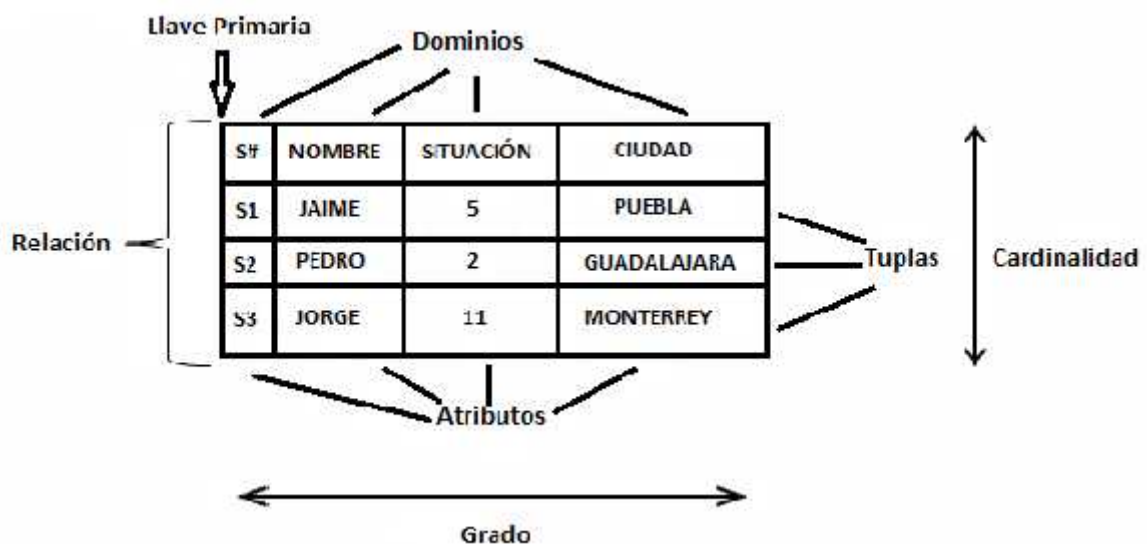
Llave Primaria

Dominios

| S# | NOMBRE | SITUACIÓN | CIUDAD |
|---|---|---|---|
| S1 | JAIME | 5 | PUEBLA |
| S2 | PEDRO | 2 | GUADALAJARA |
| S3 | JORGE | 11 | MONTERREY |

Relación

Tuplas

Cardinalidad

Atributos

Grado